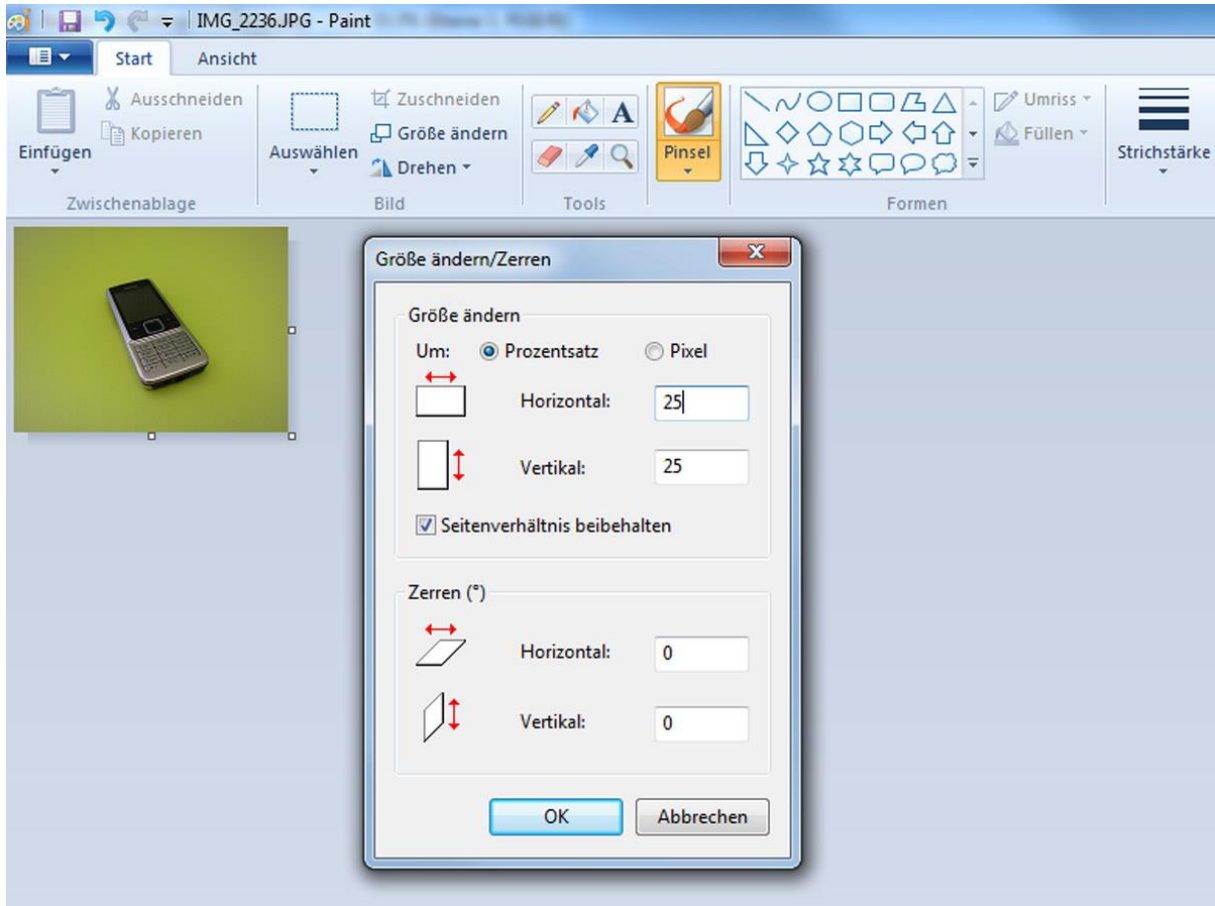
IMG_2236.JPG - Paint

Start
Ansicht

Einfügen
Ausschneiden
Kopieren
Zwischenablage

Auswählen
Zuschneiden
Größe ändern
Drehen
Bild

Tools

Pinsel

Umriss
Füllen
Formen

Strichstärke

Größe ändern/Zerren

Größe ändern
Um: Prozentsatz Pixel
Horizontal: 25
Vertikal: 25
Seitenverhältnis beibehalten

Zerren (°)
Horizontal: 0
Vertikal: 0

OK
Abbrechen